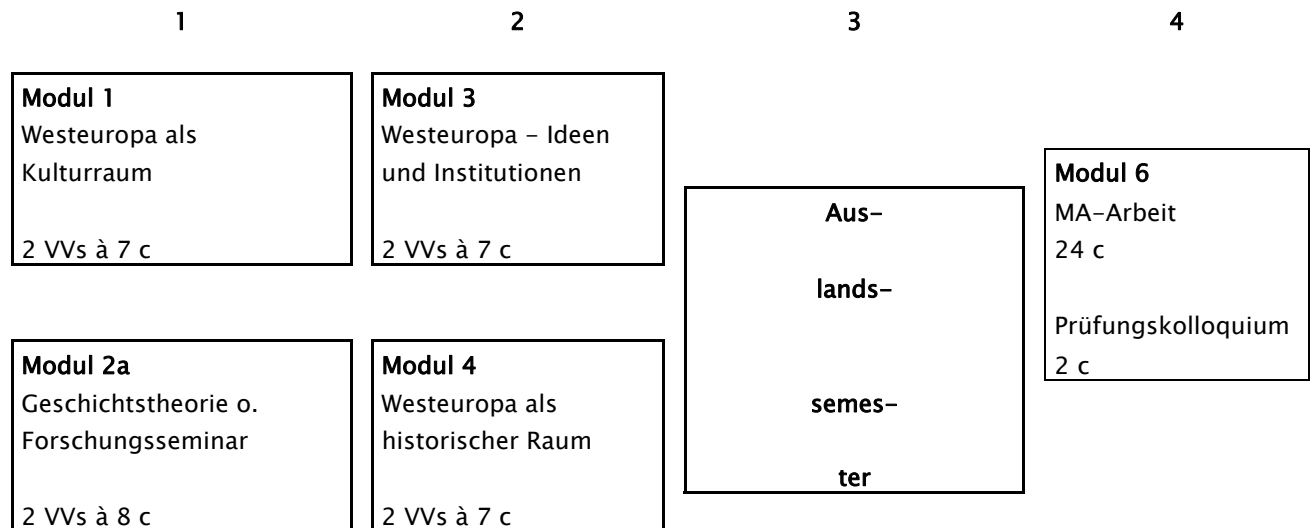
1

2

3

4

**Modul 1**
Westeuropa als Kulturraum

2 VVs à 7 c

**Modul 2a**
Geschichtstheorie o. Forschungsseminar

2 VVs à 8 c

**Modul 3**
Westeuropa - Ideen und Institutionen

2 VVs à 7 c

**Modul 4**
Westeuropa als historischer Raum

2 VVs à 7 c

**Auslandssemester**

**Modul 6**
MA-Arbeit
24 c

Prüfungskolloquium
2 c